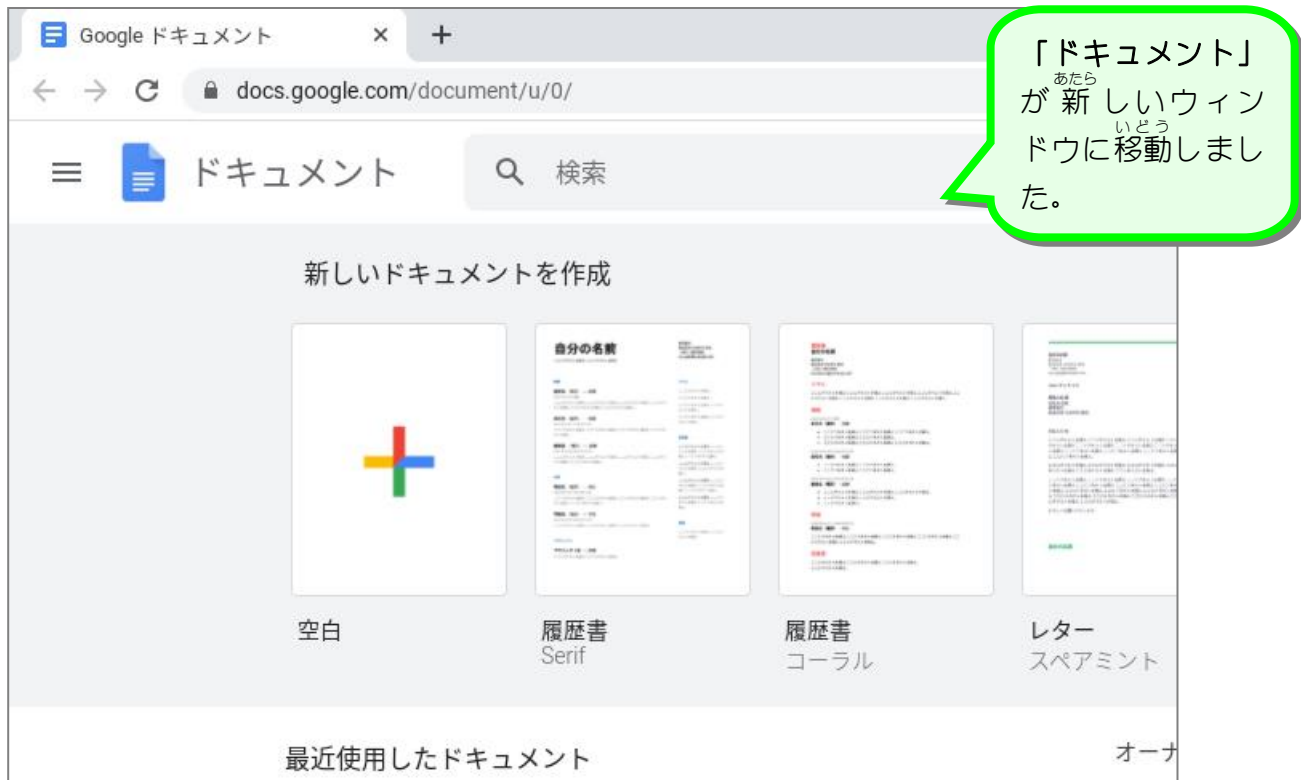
Google ドキュメント ×
+
docs.google.com/document/u/0/

「ドキュメント」が新しいウィンドウに移動しました。

ドキュメント
検索

新しいドキュメントを作成

自分の名前

空白

履歴書
Serif

履歴書
コーラル

レター
スペアミント

最近使用したドキュメント
オーナ